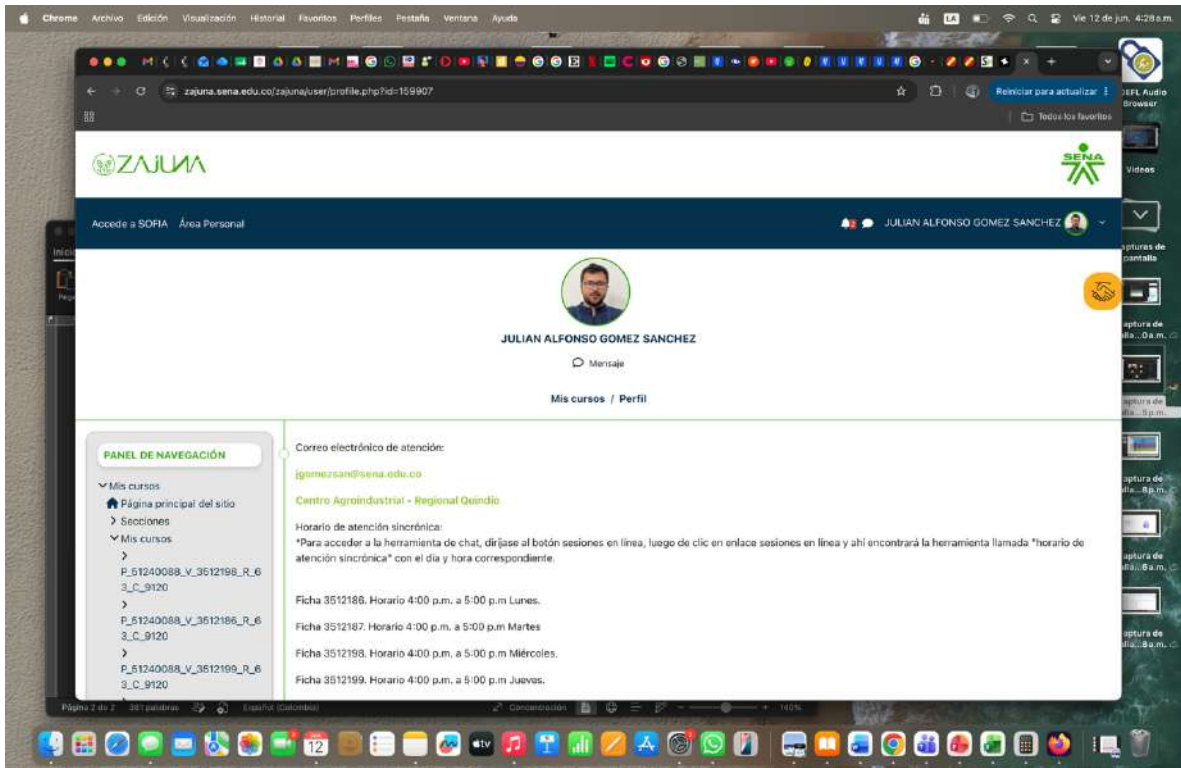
Chrome Archivo Edición Visualización Historial Favoritos Perfiles Pestaña Ventana Ayuda

Vie 12 de jun. 4:28 a.m.

zajuna.sena.edu.co/zajuna/user/profile.php?id=159907

Reiniciar para actualizar

Todos los favoritos

ZAJUNA

SENA

Accede a SOFIA Área Personal

JULIAN ALFONSO GOMEZ SANCHEZ

JULIAN ALFONSO GOMEZ SANCHEZ

Mensaje

Mis cursos / Perfil

PANEL DE NAVEGACIÓN

Mis cursos
Página principal del sitio
Secciones
Mis cursos
P_51240088_V_3512198_R_63_C_9120
P_51240088_V_3512186_R_63_C_9120
P_51240088_V_3512199_R_63_C_9120

Correo electrónico de atención:

jgomezsan@sena.edu.co

Centro Agroindustrial - Regional Quindío

Horario de atención sincrónica:
*Para acceder a la herramienta de chat, diríjase al botón sesiones en línea, luego de clic en enlace sesiones en línea y ahí encontrará la herramienta llamada "horario de atención sincrónica" con el día y hora correspondiente.

Ficha 3512186. Horario 4:00 p.m. a 5:00 p.m Lunes.

Ficha 3512187. Horario 4:00 p.m. a 5:00 p.m Martes

Ficha 3512198. Horario 4:00 p.m. a 5:00 p.m Miércoles.

Ficha 3512199. Horario 4:00 p.m. a 5:00 p.m Jueves.

Página 2 de 2 381 palabras Español (Colombia) Concentración 140%

DEFL Audio Browser

Videos

Capturas de pantalla

12